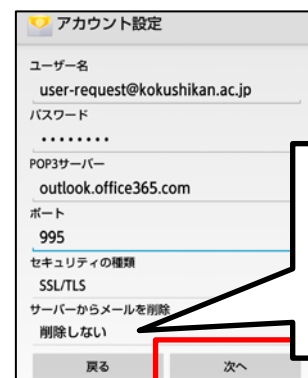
アカウント設定

ユーザー名
user-request@kokushikan.ac.jp

パスワード
••••••••

POP3サーバー
outlook.office365.com

ポート
995

セキュリティの種類
SSL/TLS

サーバーからメールを削除
削除しない

戻る
次へ